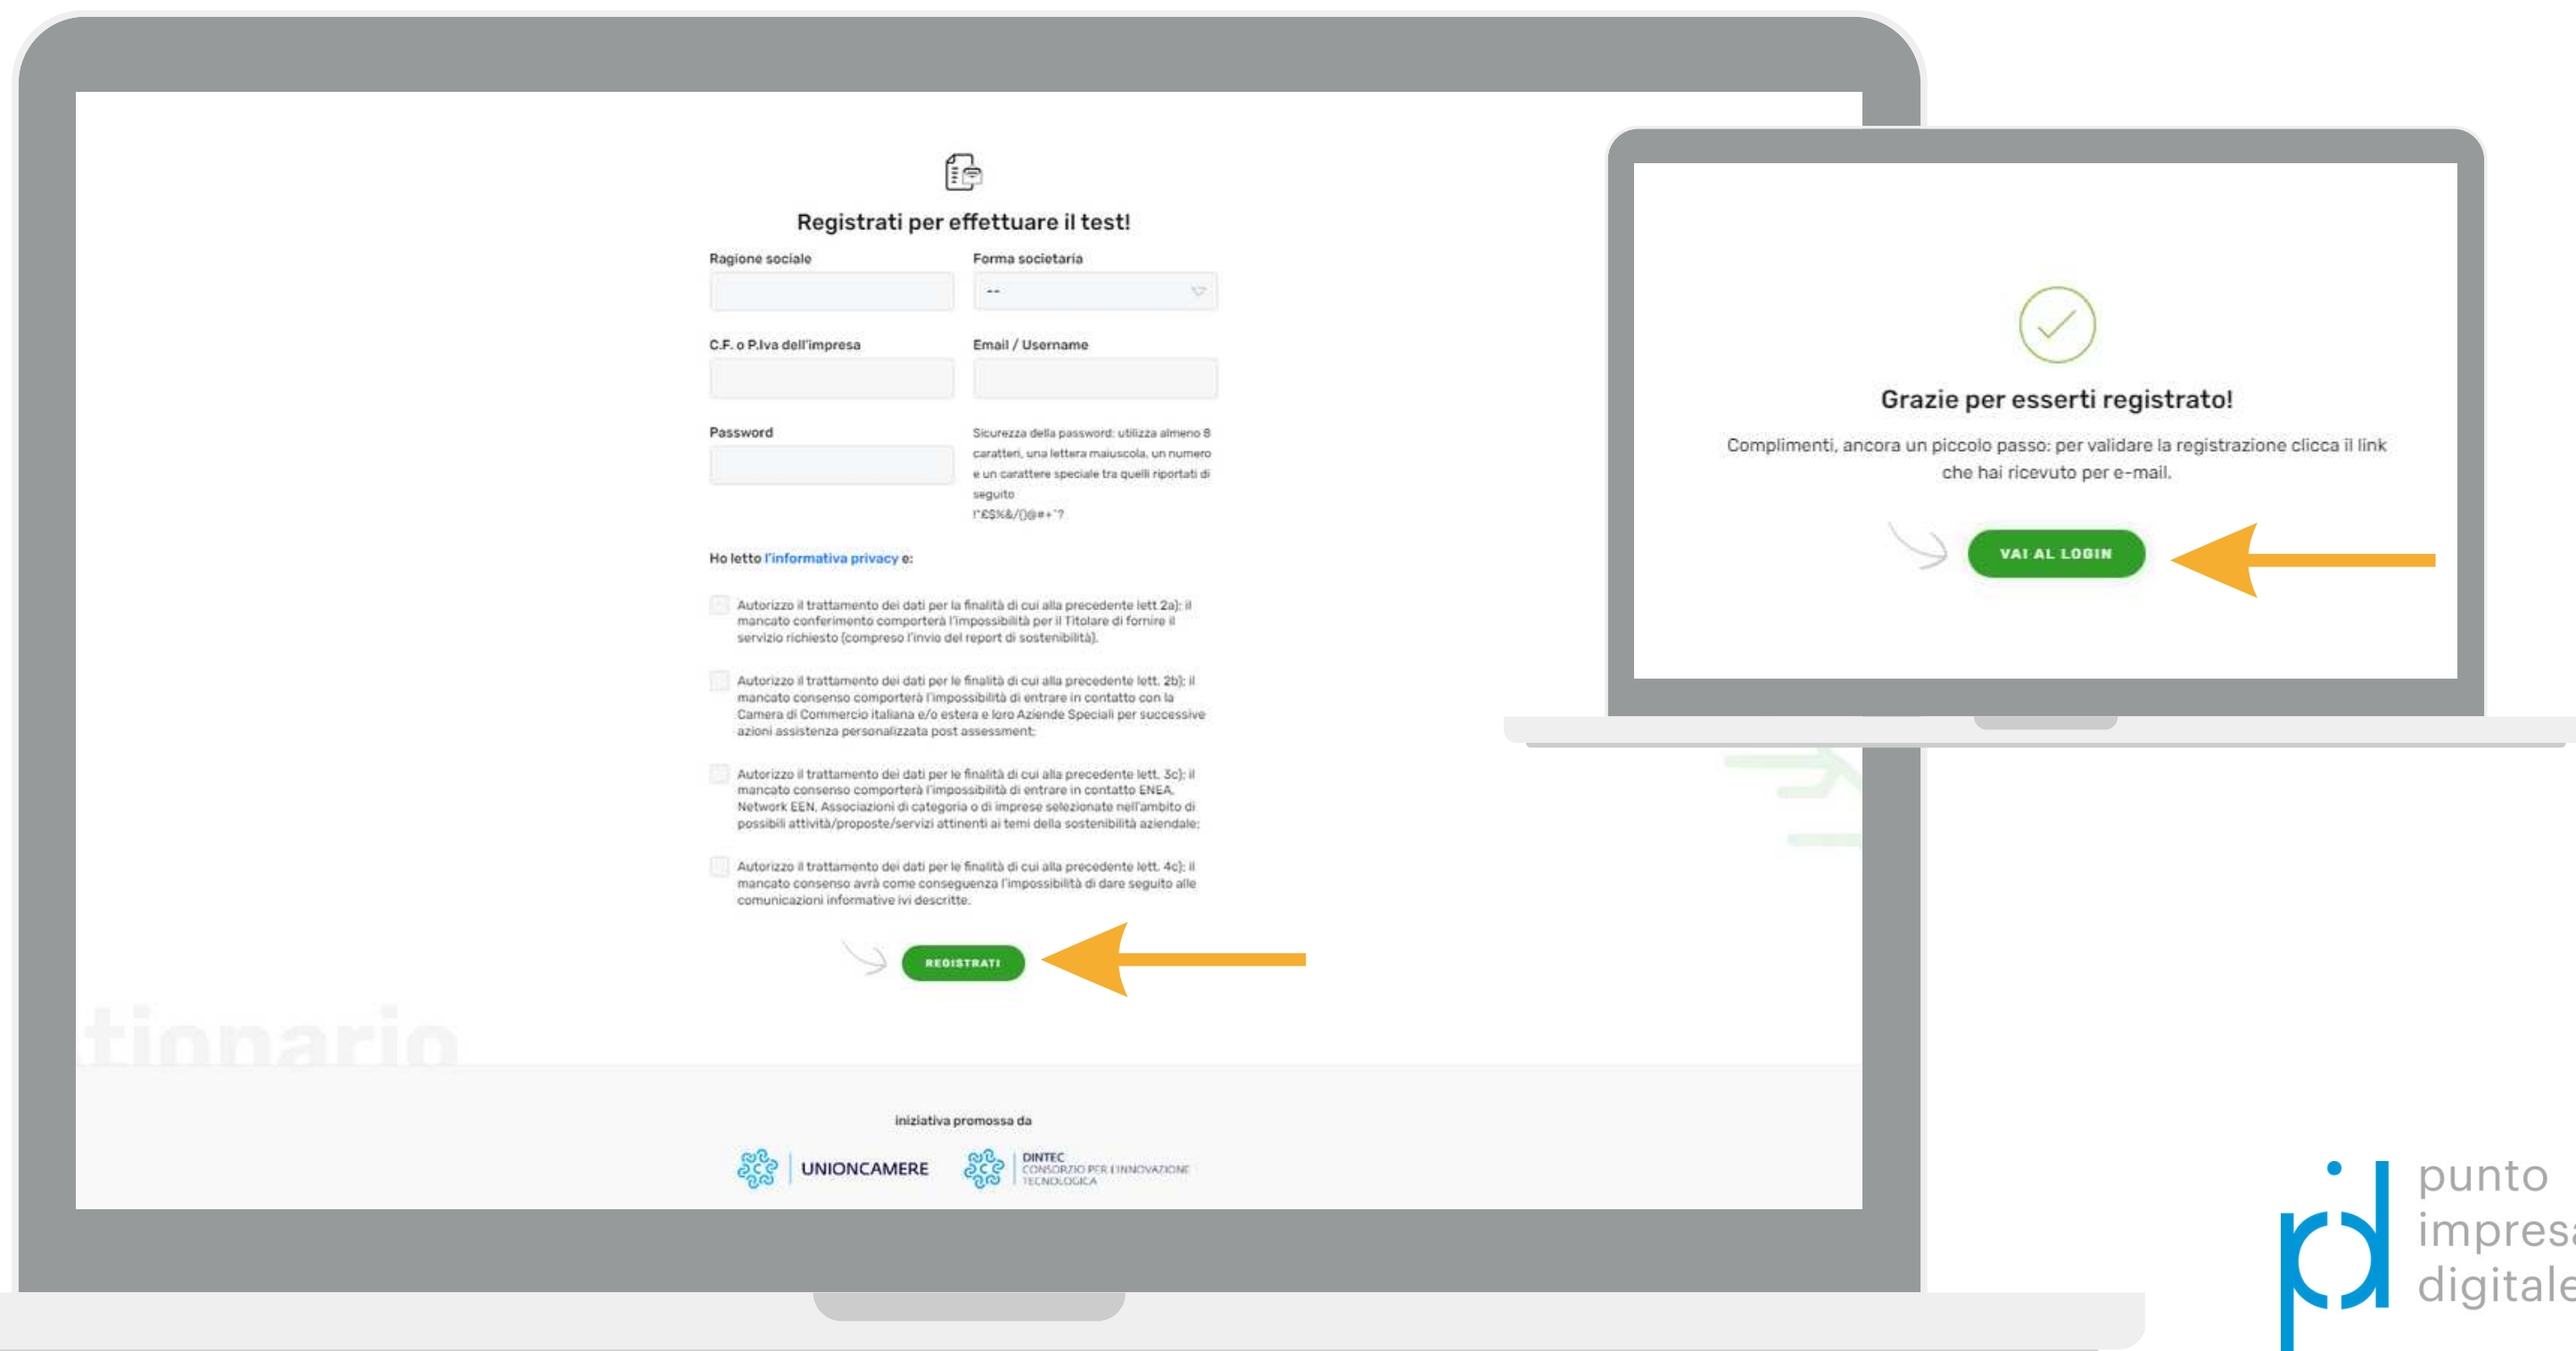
Registrati per effettuare il test!

Ragione sociale

Forma societaria

--

C.F. o P.Iva dell'impresa

Email / Username

Password

Sicurezza della password: utilizza almeno 8 caratteri, una lettera maiuscola, un numero e un carattere speciale tra quelli riportati di seguito
!"£$%&/()@#+'?

Ho letto l'informativa privacy e:

Autorizzo il trattamento dei dati per la finalità di cui alla precedente lett 2a): il mancato conferimento comporterà l'impossibilità per il Titolare di fornire il servizio richiesto (compreso l'invio del report di sostenibilità).

Autorizzo il trattamento dei dati per le finalità di cui alla precedente lett. 2b): il mancato consenso comporterà l'impossibilità di entrare in contatto con la Camera di Commercio italiana e/o estera e loro Aziende Speciali per successive azioni assistenza personalizzata post assessment;

Autorizzo il trattamento dei dati per le finalità di cui alla precedente lett. 3c): il mancato consenso comporterà l'impossibilità di entrare in contatto ENEA, Network EEN, Associazioni di categoria o di imprese selezionate nell'ambito di possibili attività/proposte/servizi attinenti ai temi della sostenibilità aziendale;

Autorizzo il trattamento dei dati per le finalità di cui alla precedente lett. 4c): il mancato consenso avrà come conseguenza l'impossibilità di dare seguito alle comunicazioni informative ivi descritte.

REGISTRATI

tionario

iniziativa promossa da

UNIONCAMERE

DINTEC
CONSORZIO PER L'INNOVAZIONE TECNOLOGICA

Grazie per esserti registrato!

Complimenti, ancora un piccolo passo: per validare la registrazione clicca il link che hai ricevuto per e-mail.

VAI AL LOGIN

punto
impresa
digitale